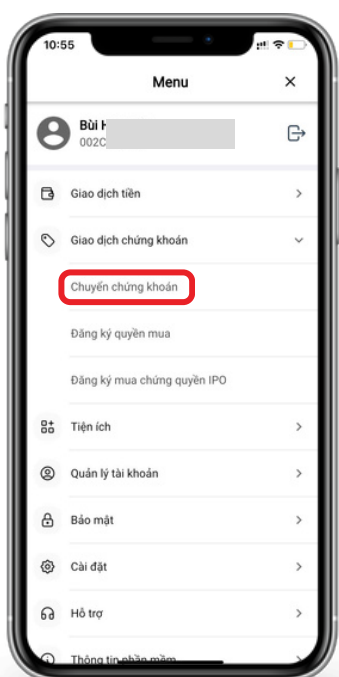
10:55

Menu

Bùi H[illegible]
002C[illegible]

Giao dịch tiền

Giao dịch chứng khoán

Chuyển chứng khoán

Đăng ký quyền mua

Đăng ký mua chứng quyền IPO

Tiện ích

Quản lý tài khoản

Bảo mật

Cài đặt

Hỗ trợ

Thông tin phần mềm